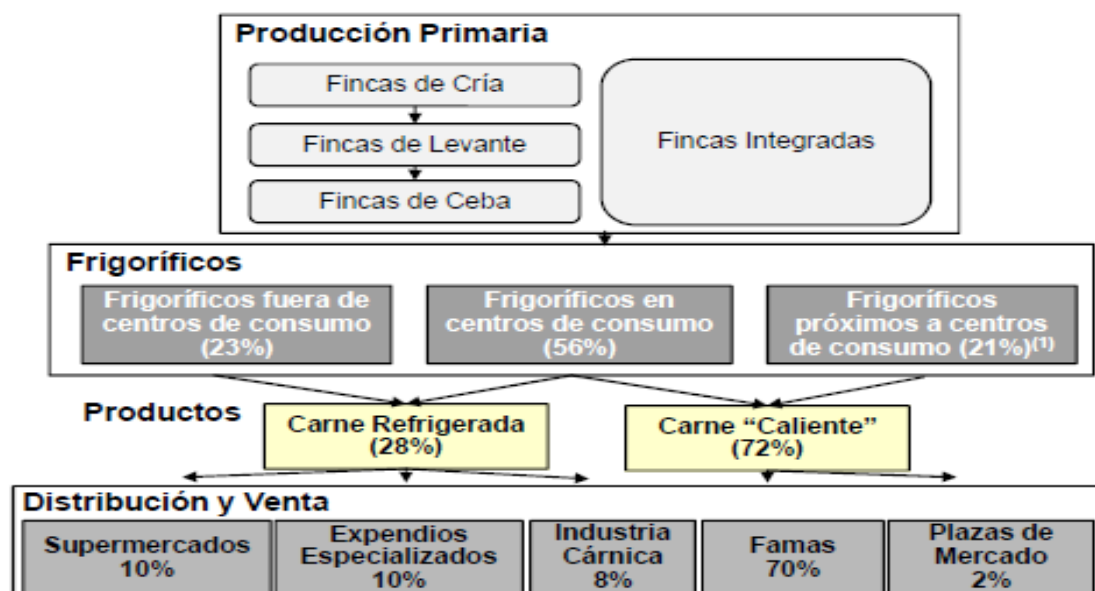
Producción Primaria

Fincas de Cría

Fincas de Levante

Fincas de Ceba

Fincas Integradas

Frigoríficos

Frigoríficos fuera de centros de consumo (23%)

Frigoríficos en centros de consumo (56%)

Frigoríficos próximos a centros de consumo (21%)$^{(1)}$

Productos

Carne Refrigerada (28%)

Carne "Caliente" (72%)

Distribución y Venta

Supermercados 10%

Expendios Especializados 10%

Industria Cárnica 8%

Famas 70%

Plazas de Mercado 2%